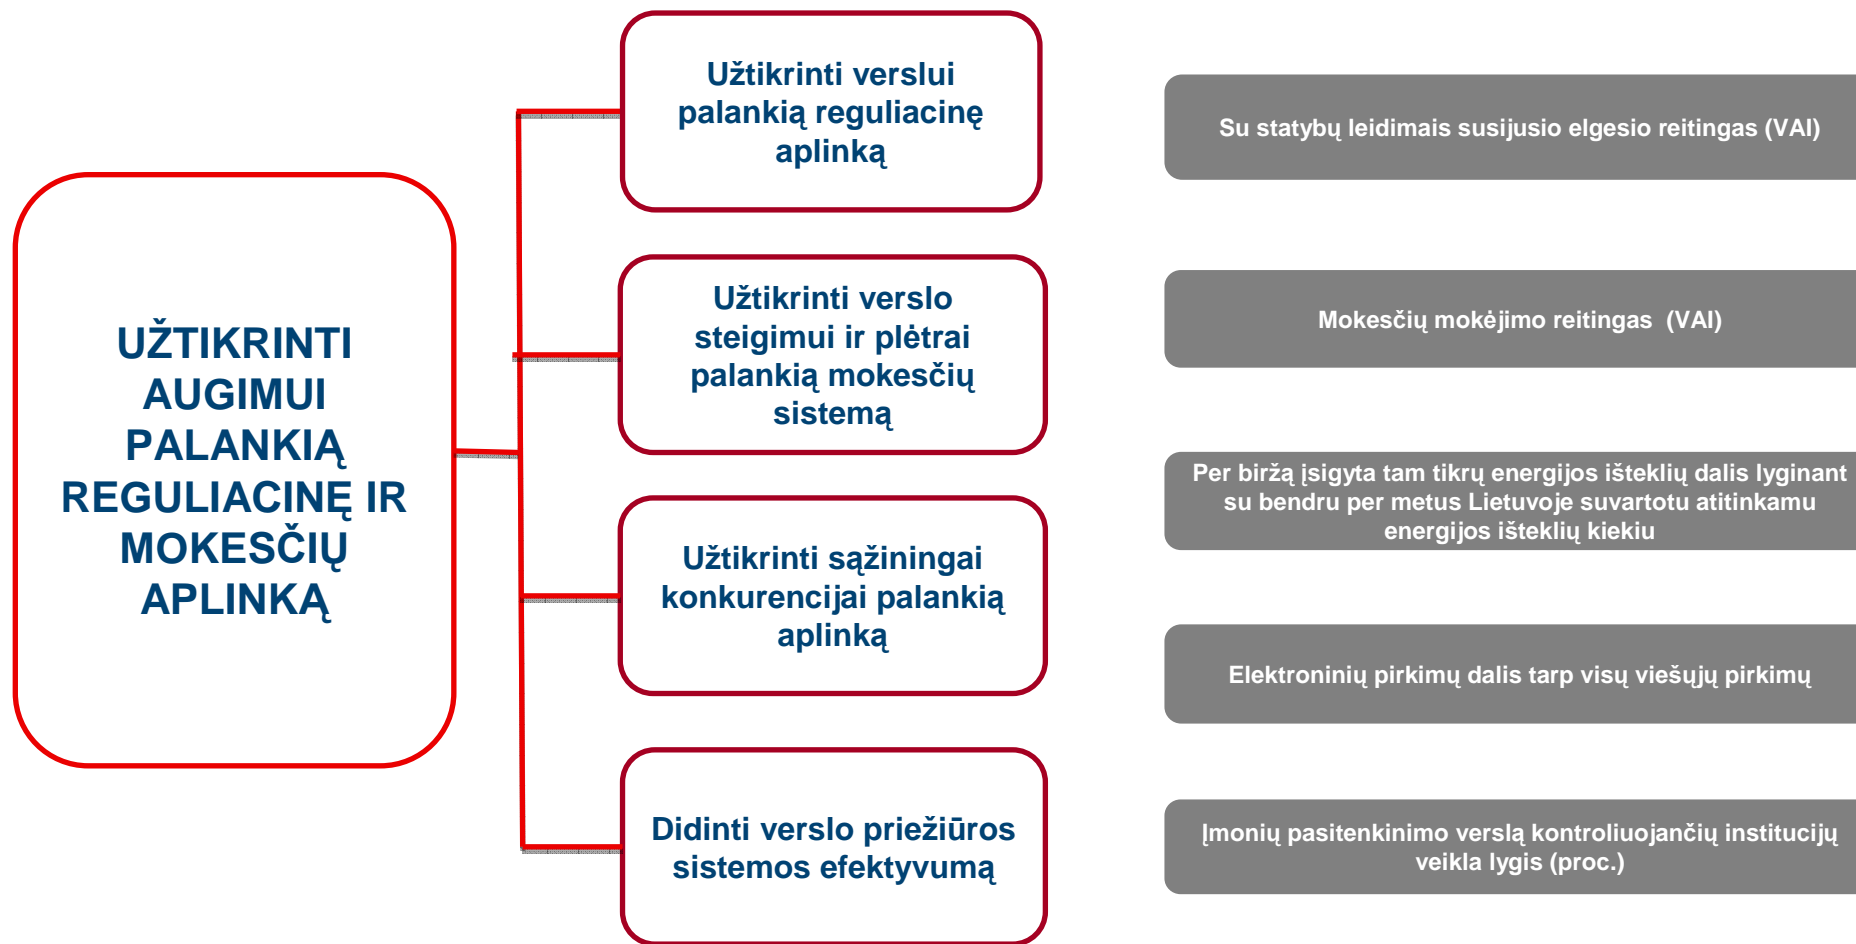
UŽTIKRINTI AUGIMUI PALANKIĄ REGULIACINĘ IR MOKESČIŲ APLINKĄ

Užtikrinti verslui palankią reguliacinę aplinką

Užtikrinti verslo steigimui ir plėtrai palankią mokesčių sistemą

Užtikrinti sąžiningai konkurencijai palankią aplinką

Didinti verslo priežiūros sistemos efektyvumą

Su statybų leidimais susijusio elgesio reitingas (VAI)

Mokesčių mokėjimo reitingas (VAI)

Per biržą įsigyta tam tikrų energijos išteklių dalis lyginant su bendru per metus Lietuvoje suvartotu atitinkamu energijos išteklių kiekiu

Elektroninių pirkimų dalis tarp visų viešųjų pirkimų

Įmonių pasitenkinimo verslą kontroliuojančių institucijų veikla lygis (proc.)